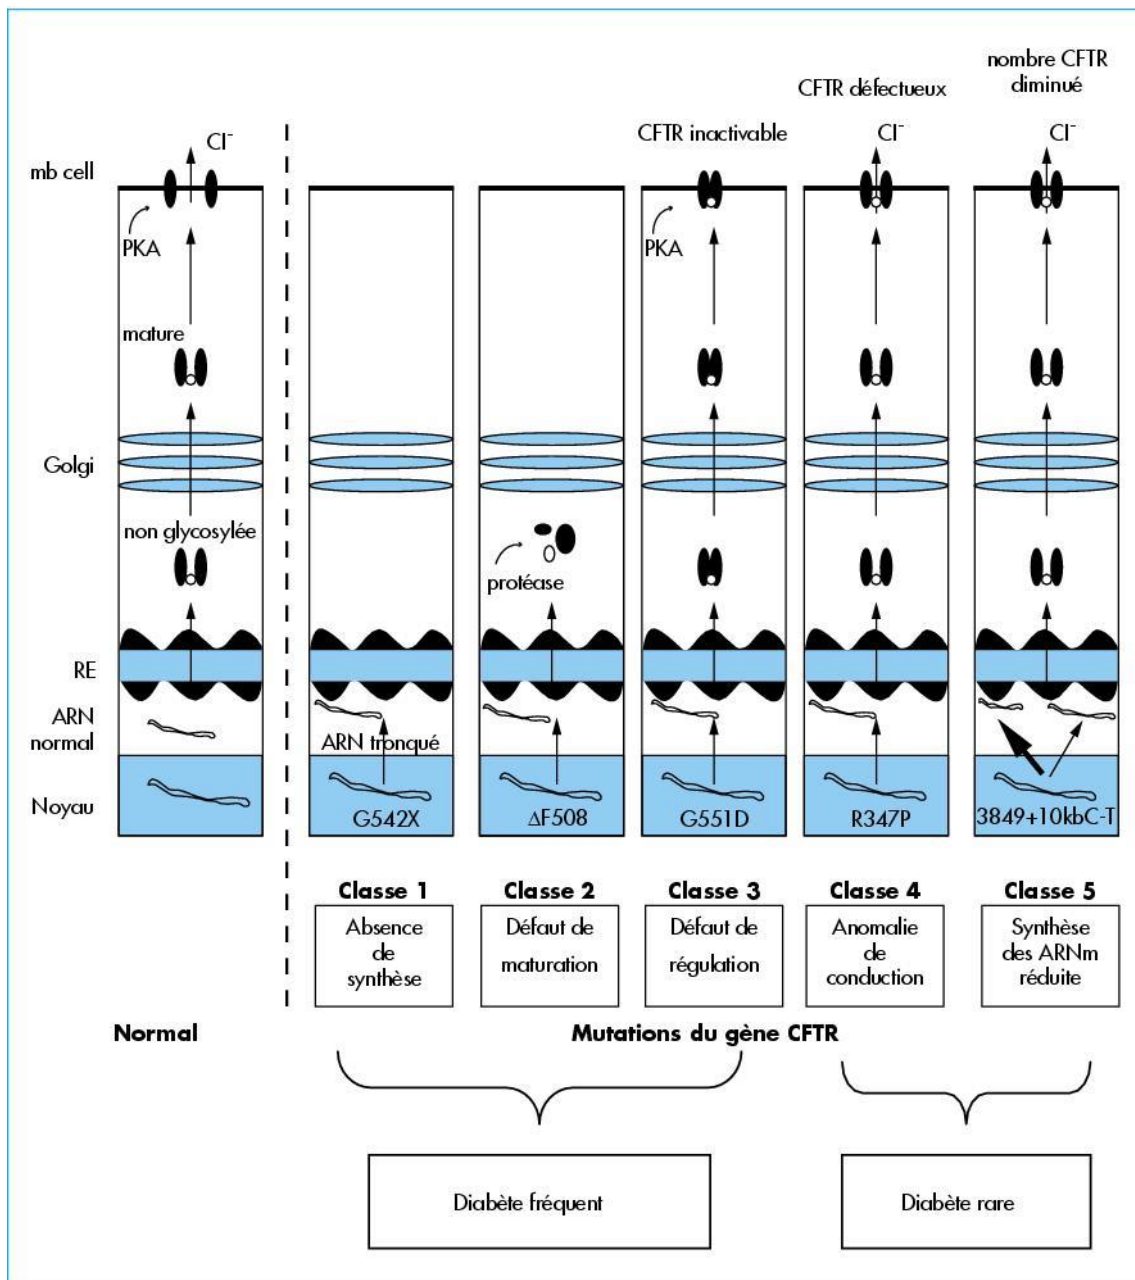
nombre CFTR diminué

CFTR défectueux

CFTR inactivable

$Cl^-$

$Cl^-$

$Cl^-$

mb cell

PKA

PKA

mature

Golgi

non glycosylée

protéase

RE

ARN normal

ARN tronqué

Noyau

G542X

ΔF508

G551D

R347P

3849+10kbC-T

Classe 1

Absence de synthèse

Classe 2

Défaut de maturation

Classe 3

Défaut de régulation

Classe 4

Anomalie de conduction

Classe 5

Synthèse des ARNm réduite

Normal

Mutations du gène CFTR

Diabète fréquent

Diabète rare